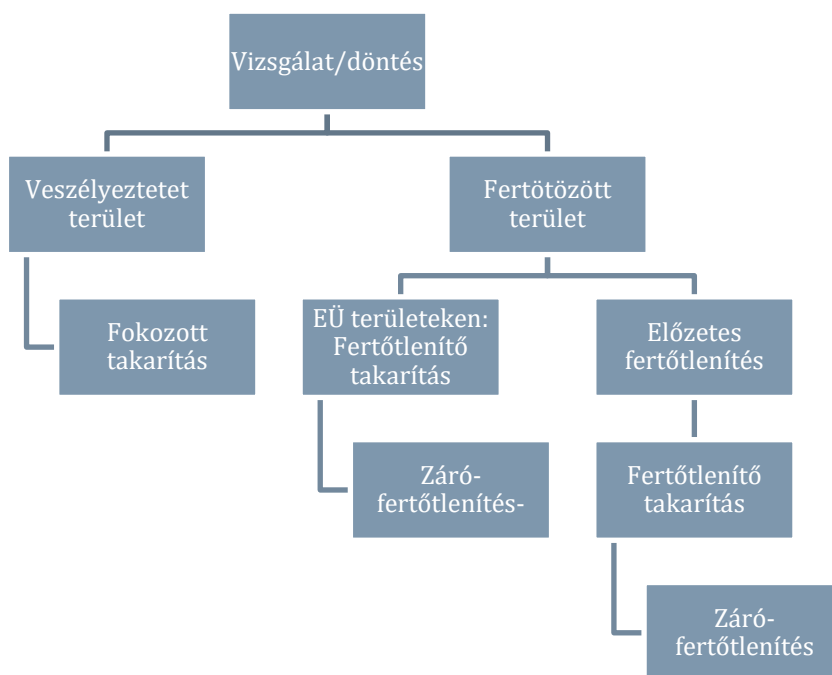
Vizsgálat/döntés

Veszélyeztetet terület

Fokozott takarítás

Fertötözött terület

EÜ területeken: Fertőtlenítő takarítás

Záró-fertőtlenítés-

Előzetes fertőtlenítés

Fertőtlenítő takarítás

Záró-fertőtlenítés